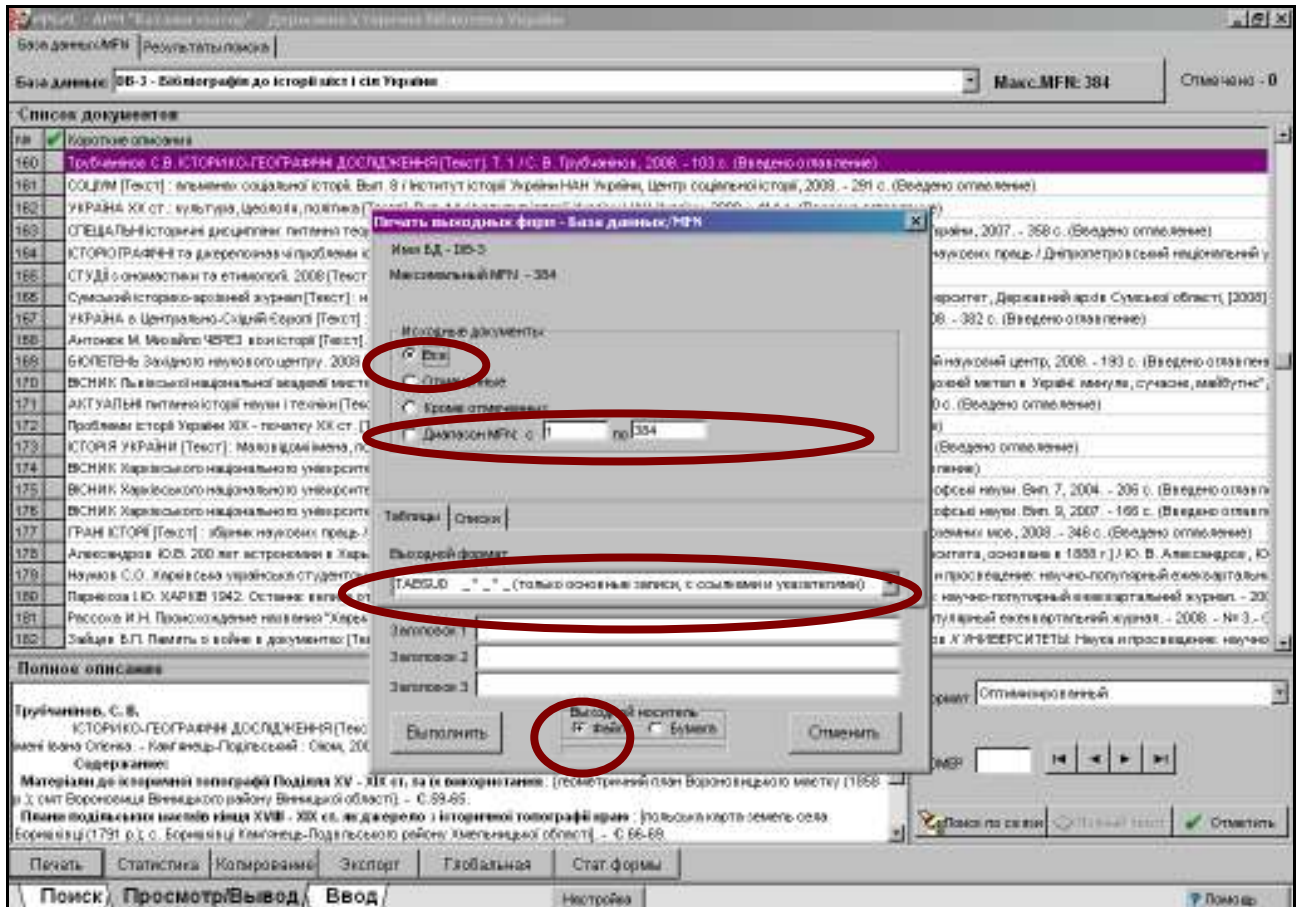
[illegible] - АРМ "Каталогизатор" - Державна історична бібліотека України

База данных/MFN | Результаты поиска

База данных: DB-3 - Бібліографія до історії міст і сіл України

Макс.MFN: 384

Отмечено - 0

Список документов

| пп | ✔ | Короткое описание |
|---|---|---|
| 160 | | Трубчанинов С.В. ІСТОРИКО-ГЕОГРАФІЧНІ ДОСЛІДЖЕННЯ [Текст]. Т. 1 / С. В. Трубчанінов, 2008. - 103 с. (Введено оглавление) |
| 161 | | СОЦІУМ [Текст] : альманах соціальної історії. Вип. 8 / Інститут історії України НАН України, Центр соціальної історії, 2008. - 291 с. (Введено оглавление) |
| 162 | | УКРАЇНА XX ст.: культура, ідеологія, політика [Текст] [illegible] |
| 163 | | СПЕЦІАЛЬНІ історичні дисципліни: питання теорії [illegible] раїни, 2007. - 358 с. (Введено оглавление) |
| 164 | | ІСТОРІОГРАФІЧНІ та джерелознавчі проблеми і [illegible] наукових праць / Дніпропетровський національний у |
| 165 | | СТУДІЇ з ономастики та етимології. 2008 [Текст] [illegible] |
| 166 | | Сумський історико-архівний журнал [Текст] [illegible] верситет, Державний архів Сумської області, [2008] |
| 167 | | УКРАЇНА в Центрально-Східній Європі [Текст] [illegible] 08. - 382 с. (Введено оглавление) |
| 168 | | Антонюк М. Михайло ЧЕРЕЗ вік історії [Текст] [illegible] |
| 169 | | БЮЛЕТЕНЬ Західного наукового центру. 2008 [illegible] й науковий центр, 2008. - 193 с. (Введено оглавлени |
| 170 | | ВІСНИК Львівської національної академії мисте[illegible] рожній метал в Україні: минуле, сучасне, майбутнє", |
| 171 | | АКТУАЛЬНІ питання історії науки і техніки [Тек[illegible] 0 с. (Введено оглавление) |
| 172 | | Проблеми історії України XIX - початку XX ст. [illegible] |
| 173 | | ІСТОРІЯ УКРАЇНИ [Текст] : Маловідомі імена, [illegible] (Введено оглавление) |
| 174 | | ВІСНИК Харківського національного університе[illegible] ление) |
| 175 | | ВІСНИК Харківського національного університе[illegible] офські науки. Вип. 7, 2004. - 206 с. (Введено оглавл |
| 176 | | ВІСНИК Харківського національного університе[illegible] офські науки. Вип. 9, 2007. - 166 с. (Введено оглавл |
| 177 | | ГРАНІ ІСТОРІЇ [Текст] : збірник наукових праць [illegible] ременних мов, 2008. - 346 с. (Введено оглавление) |
| 178 | | Александров Ю.В. 200 лет астрономии в Харь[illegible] ситета, основана в 1888 г.] / Ю. В. Александров, Ю |
| 179 | | Наумов С.О. Харківська українська студентс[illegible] н просвещение: научно-популярный ежеквартальны |
| 180 | | Парнасов І.Ю. ХАРКІВ 1942. Останні вигн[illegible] научно-популярный ежеквартальный журнал. - 200 |
| 181 | | Рассоха И.Н. Происхождение названия "Харь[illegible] пулярный ежеквартальный журнал. - 2008. - № 3. - С |
| 182 | | Зайцев Б.П. Память о войне в документах [Те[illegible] Х УНИВЕРСИТЕТЫ: Наука и просвещение: научно |

Печать выходных форм - База данных/MFN

Имя БД - DB-3

Максимальный MFN - 384

Исходные документы
Все
Отмеченные
Кроме отмеченных
Диапазон MFN: с 1 по 384

Таблицы | Списки

Выходной формат
TABSUD _"_"_ (только основные записи, с ссылками и указателями)

Заголовок 1
Заголовок 2
Заголовок 3

Выполнить

Выходной носитель
Файл
Бумага

Отменить

Полное описание

Трубчанинов, С. В.
ІСТОРИКО-ГЕОГРАФІЧНІ ДОСЛІДЖЕННЯ [Текст] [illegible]
імені Івана Огієнка. - Кам'янець-Подільський : Оіюм, 20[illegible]
Содержание:
Матеріали до історичної топографії Поділля XV - XIX ст. та їх використання : [геометричний план Вороновицького маєтку (1858 р.); смт Вороновиця Вінницького району Вінницької області]. - С.59-65.
Плани подільських маєтків кінця XVIII - XIX ст. як джерело з історичної топографії краю : [польська карта земель села Борянівці (1791 р.); с. Борянівці Кам'янець-Подільського району Хмельницької області]. - С.66-69.

Формат Оптимизированный

Номер

Поиск по связи | Полный текст | Отметить

Печать | Статистика | Копирование | Экспорт | Глобальная | Стат.формы

Поиск | Просмотр/Вывод | Ввод

Настройка

Помощь